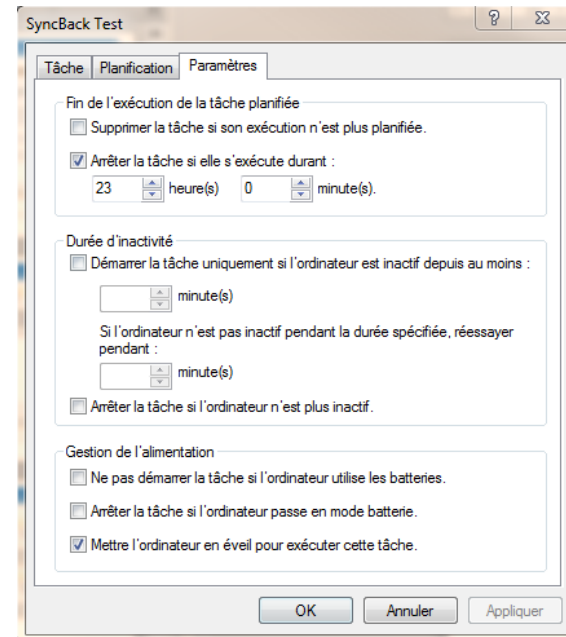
SyncBack Test

?

Tâche | Planification | Paramètres

Fin de l'exécution de la tâche planifiée

Supprimer la tâche si son exécution n'est plus planifiée.

Arrêter la tâche si elle s'exécute durant :

23 heure(s) 0 minute(s).

Durée d'inactivité

Démarrer la tâche uniquement si l'ordinateur est inactif depuis au moins :

minute(s)

Si l'ordinateur n'est pas inactif pendant la durée spécifiée, réessayer pendant :

minute(s)

Arrêter la tâche si l'ordinateur n'est plus inactif.

Gestion de l'alimentation

Ne pas démarrer la tâche si l'ordinateur utilise les batteries.

Arrêter la tâche si l'ordinateur passe en mode batterie.

Mettre l'ordinateur en éveil pour exécuter cette tâche.

OK | Annuler | Appliquer